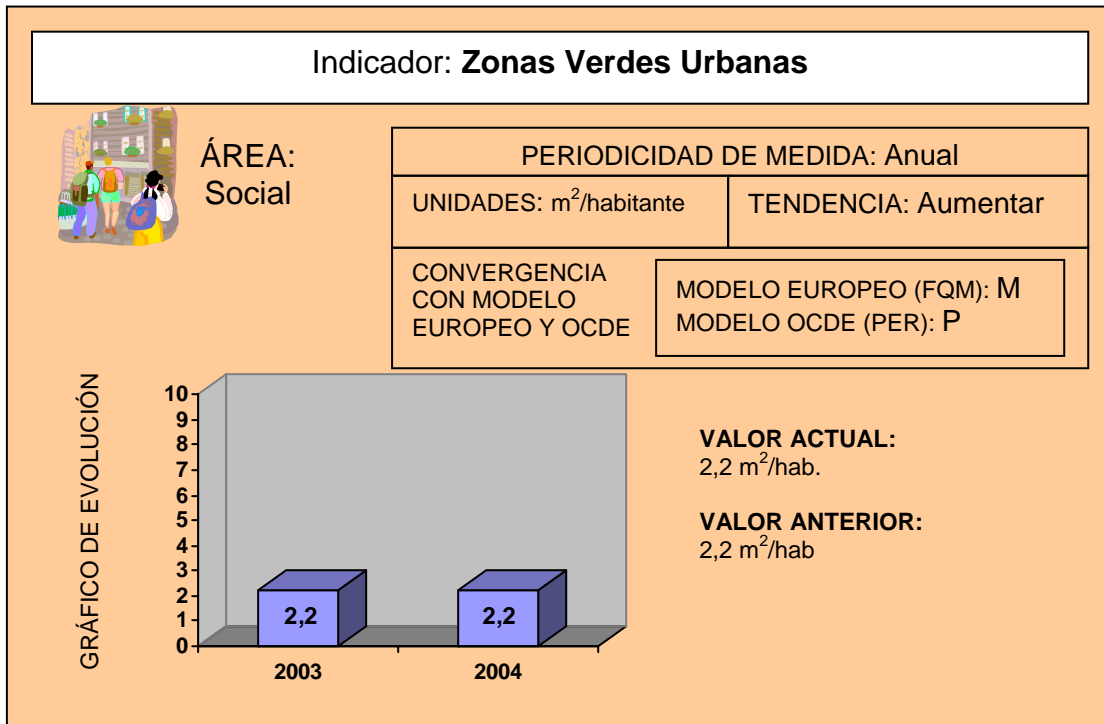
Indicador: **Zonas Verdes Urbanas**

ÁREA: Social

PERIODICIDAD DE MEDIDA: Anual

UNIDADES: $m^2$/habitante

TENDENCIA: Aumentar

CONVERGENCIA CON MODELO EUROPEO Y OCDE

MODELO EUROPEO (FQM): M
MODELO OCDE (PER): P

GRÁFICO DE EVOLUCIÓN

10
9
8
7
6
5
4
3
2
1
0

2,2
2,2

2003
2004

**VALOR ACTUAL:**
2,2 $m^2$/hab.

**VALOR ANTERIOR:**
2,2 $m^2$/hab